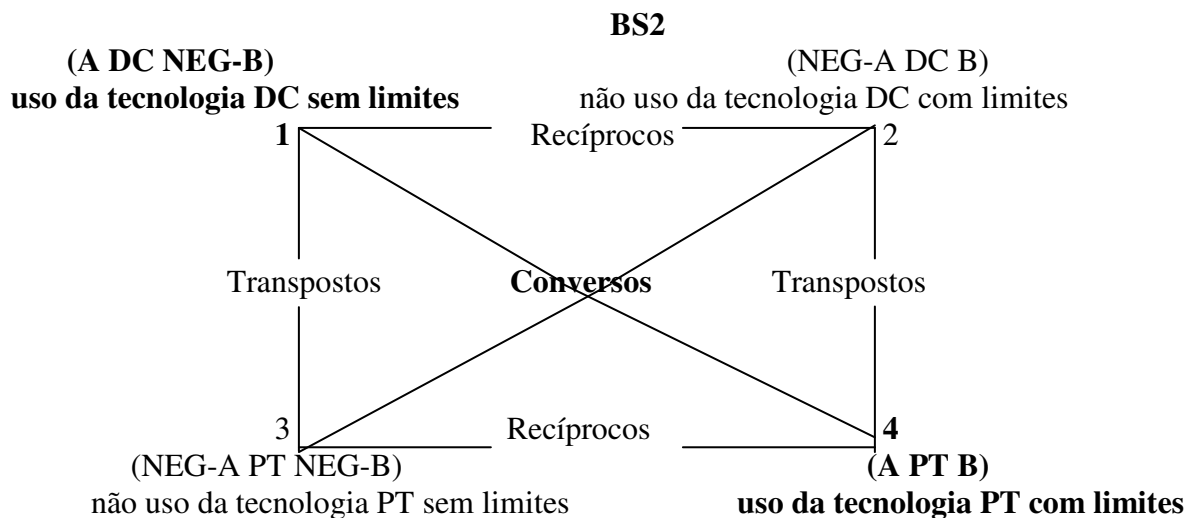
BS2

(A DC NEG-B)
uso da tecnologia DC sem limites

(NEG-A DC B)
não uso da tecnologia DC com limites

1

Recíprocos

2

Transpostos

Conversos

Transpostos

3

Recíprocos

4

(NEG-A PT NEG-B)
não uso da tecnologia PT sem limites

(A PT B)
uso da tecnologia PT com limites